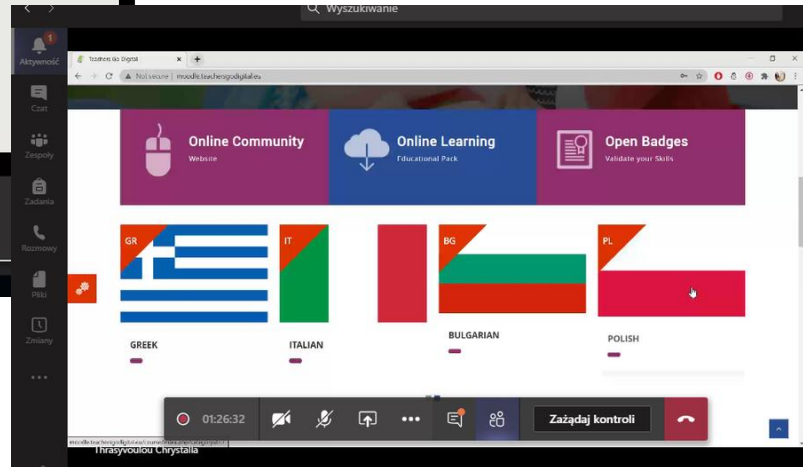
Wyszukiwanie

Aktywność
Czat
Zespoły
Zadania
Rozmowy
Pliki
Zmiany

Teachers Go Digital

Not secure | moodle.teachersgodigital.eu

Online Community
Website

Online Learning
Educational Pack

Open Badges
Validate your Skills

GR
GREEK

IT
ITALIAN

BG
BULGARIAN

PL
POLISH

01:26:32

Zażądaj kontroli

Thrasyvoulou Chrystalla